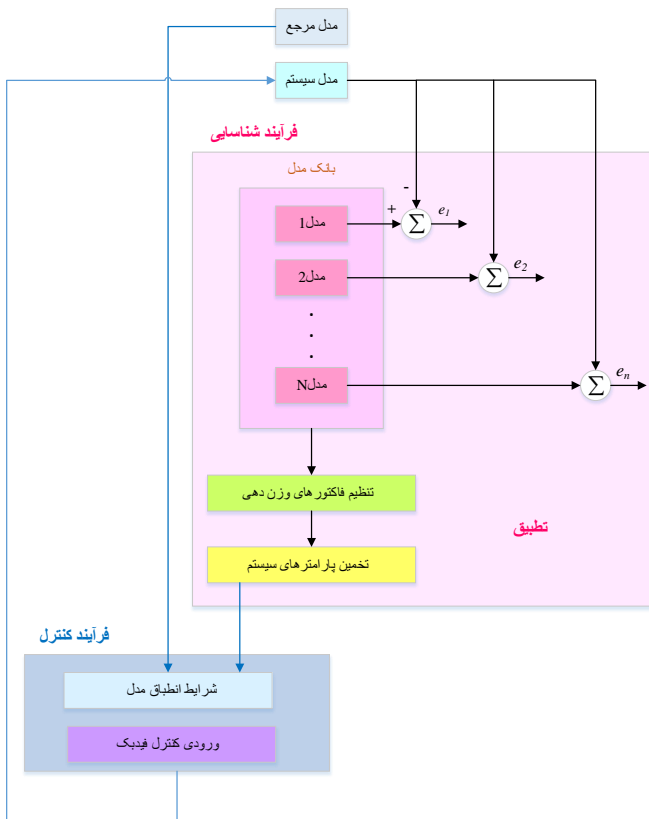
مدل مرجع

مدل سیستم

فرآیند شناسایی

بانک مدل

مدل1

مدل2

.
.
.

مدلN

-
+
$\Sigma$ $e_1$

$\Sigma$ $e_2$

$\Sigma$ $e_n$

تنظیم فاکتورهای وزن دهی

تخمین پارامترهای سیستم

تطبیق

فرآیند کنترل

شرایط انطباق مدل

ورودی کنترل فیدبک